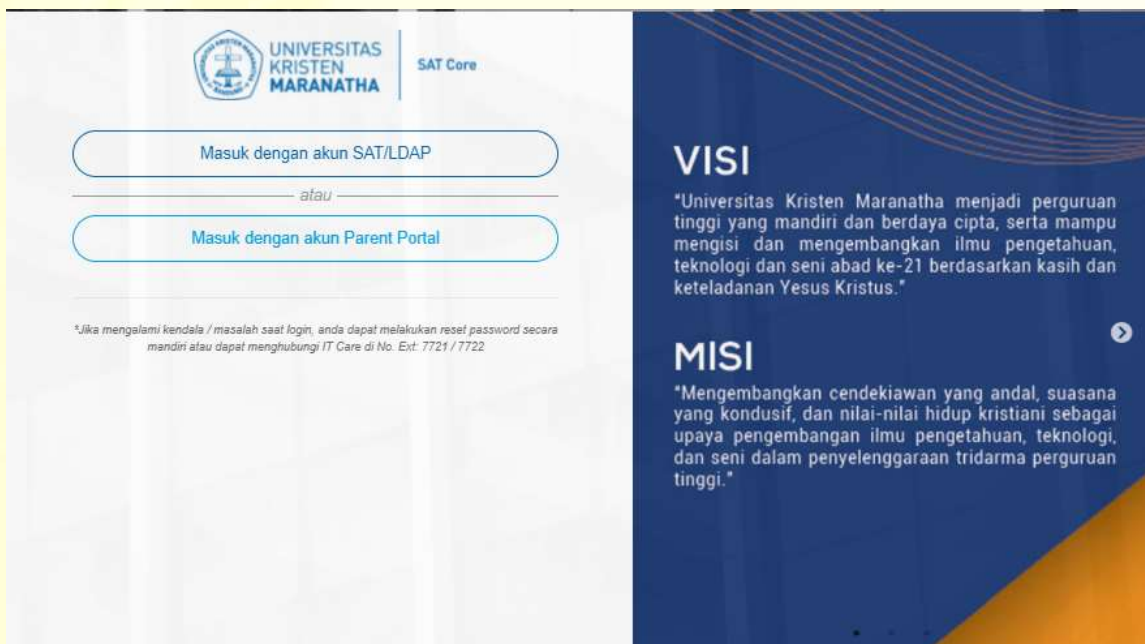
UNIVERSITAS KRISTEN MARANATHA

SAT Core

Masuk dengan akun SAT/LDAP

atau

Masuk dengan akun Parent Portal

*Jika mengalami kendala / masalah saat login, anda dapat melakukan reset password secara mandiri atau dapat menghubungi IT Care di No. Ext: 7721 / 7722

VISI

"Universitas Kristen Maranatha menjadi perguruan tinggi yang mandiri dan berdaya cipta, serta mampu mengisi dan mengembangkan ilmu pengetahuan, teknologi dan seni abad ke-21 berdasarkan kasih dan keteladanan Yesus Kristus."

MISI

"Mengembangkan cendekiawan yang andal, suasana yang kondusif, dan nilai-nilai hidup kristiani sebagai upaya pengembangan ilmu pengetahuan, teknologi, dan seni dalam penyelenggaraan tridarma perguruan tinggi."